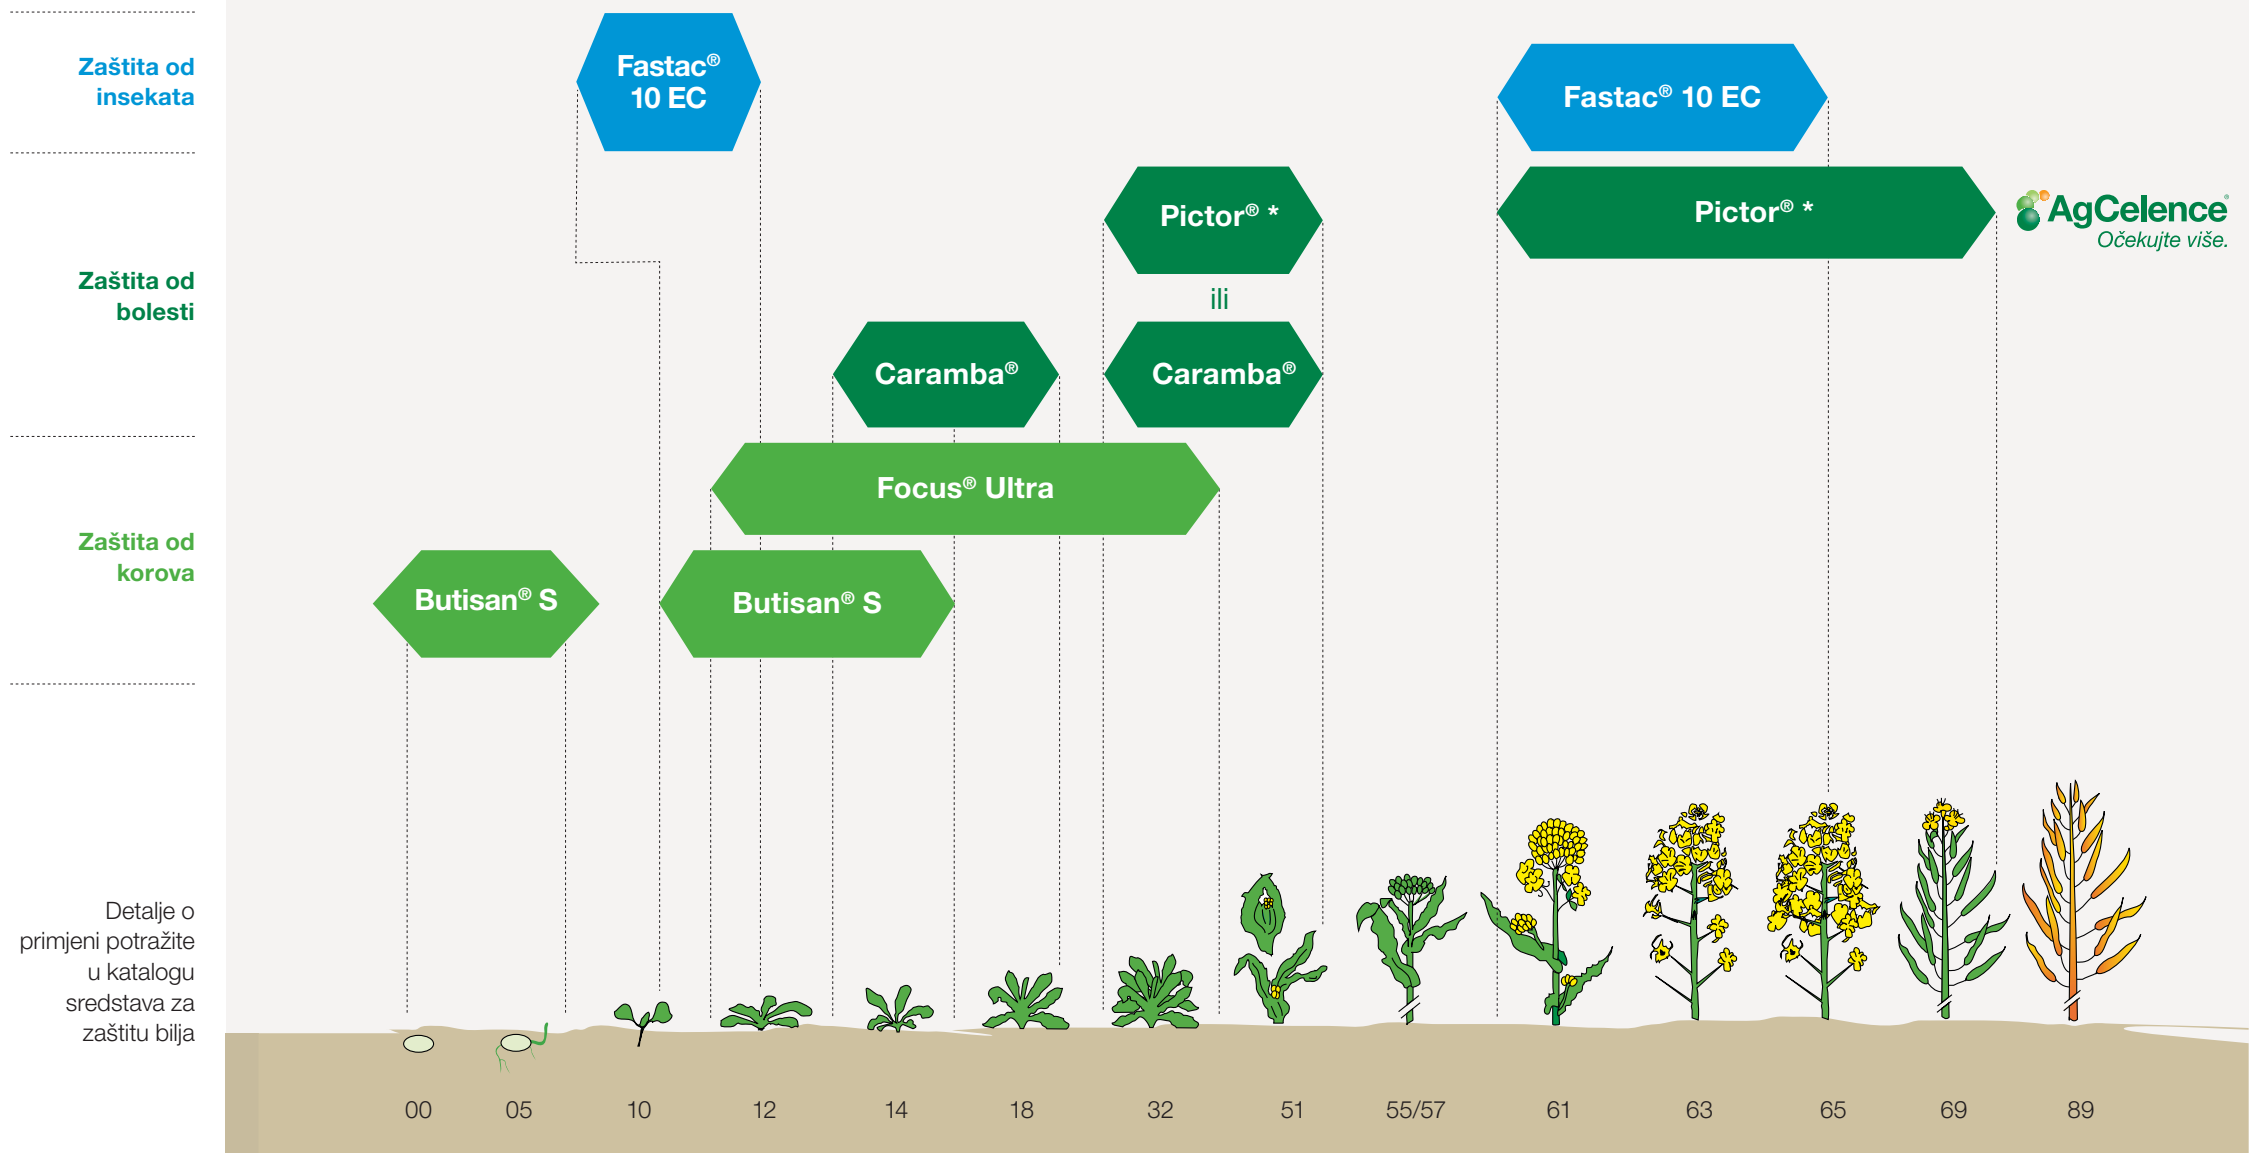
Zaštita od insekata

Zaštita od bolesti

Zaštita od korova

Fastac® 10 EC

Fastac® 10 EC

Pictor® *

ili

Caramba®

Pictor® *

AgCelence® Očekujte više.

Caramba®

Focus® Ultra

Butisan® S

Butisan® S

Detalje o primjeni potražite u katalogu sredstava za zaštitu bilja

00 05 10 12 14 18 32 51 55/57 61 63 65 69 89